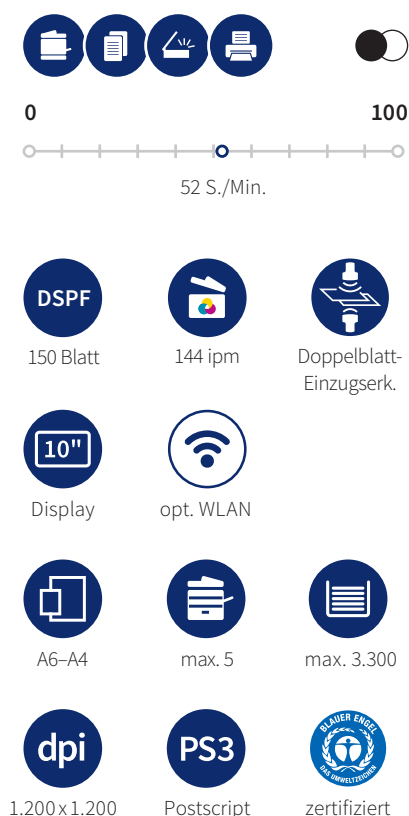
0

100

52 S./Min.

DSPF

150 Blatt

144 ipm

Doppelblatt-Einzugserk.

10"

Display

opt. WLAN

A6–A4

max. 5

max. 3.300

dpi

1.200 x 1.200

PS3

Postscript

BLAUER ENGEL
DAS UMWELTZEICHEN

zertifiziert